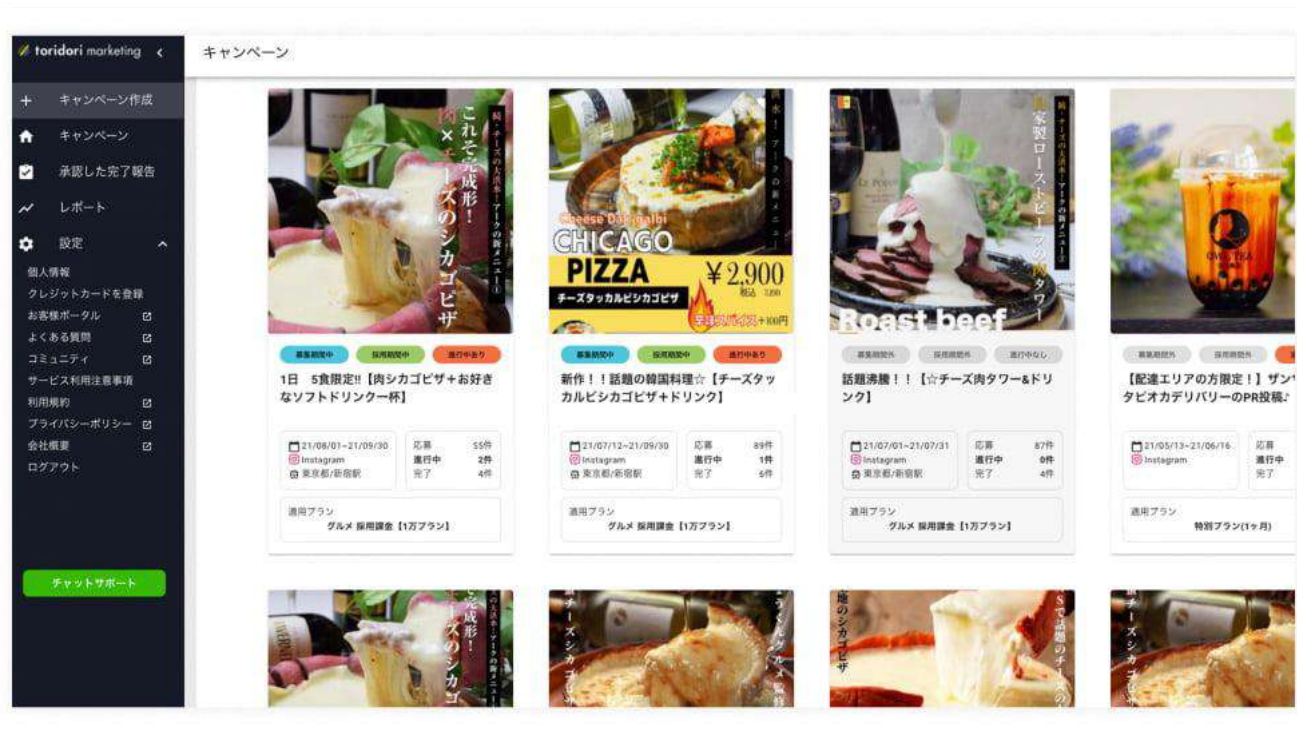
toridori marketing

キャンペーン

キャンペーン作成
キャンペーン
承認した完了報告
レポート
設定
個人情報
クレジットカードを登録
お客様ポータル
よくある質問
コミュニティ
サービス利用注意事項
利用規約
プライバシーポリシー
会社概要
ログアウト

チャットサポート

これぞ完成形！肉×チーズのシカゴピザ

募集期間中 採用期間中 進行中あり
1日 5食限定!!【肉シカゴピザ＋お好きなソフトドリンク一杯】
21/08/01~21/09/30
Instagram
東京都/新宿駅
応募 55件
進行中 2件
完了 4件
適用プラン
グルメ 採用課金【1万プラン】

Cheese Dak galbi
CHICAGO PIZZA
¥2,900
チーズタッカルビシカゴピザ
辛味スパイス＋100円
募集期間中 採用期間中 進行中あり
新作！！話題の韓国料理☆【チーズタッカルビシカゴピザ＋ドリンク】
21/07/12~21/09/30
Instagram
東京都/新宿駅
応募 89件
進行中 1件
完了 6件
適用プラン
グルメ 採用課金【1万プラン】

自家製ローストビーフの肉タワー
Roast beef
募集期間外 採用期間外 進行中なし
話題沸騰！！【☆チーズ肉タワー&ドリンク】
21/07/01~21/07/31
Instagram
東京都/新宿駅
応募 87件
進行中 0件
完了 4件
適用プラン
グルメ 採用課金【1万プラン】

募集期間外 採用期間外
【配達エリアの方限定！】ザンタピオカデリバリーのPR投稿♪
21/05/13~21/06/16
Instagram
応募
進行中
完了
適用プラン
特別プラン(1ヶ月)

完成形！
チーズのシカゴ
地のシカゴピザ
チーズシカゴピ